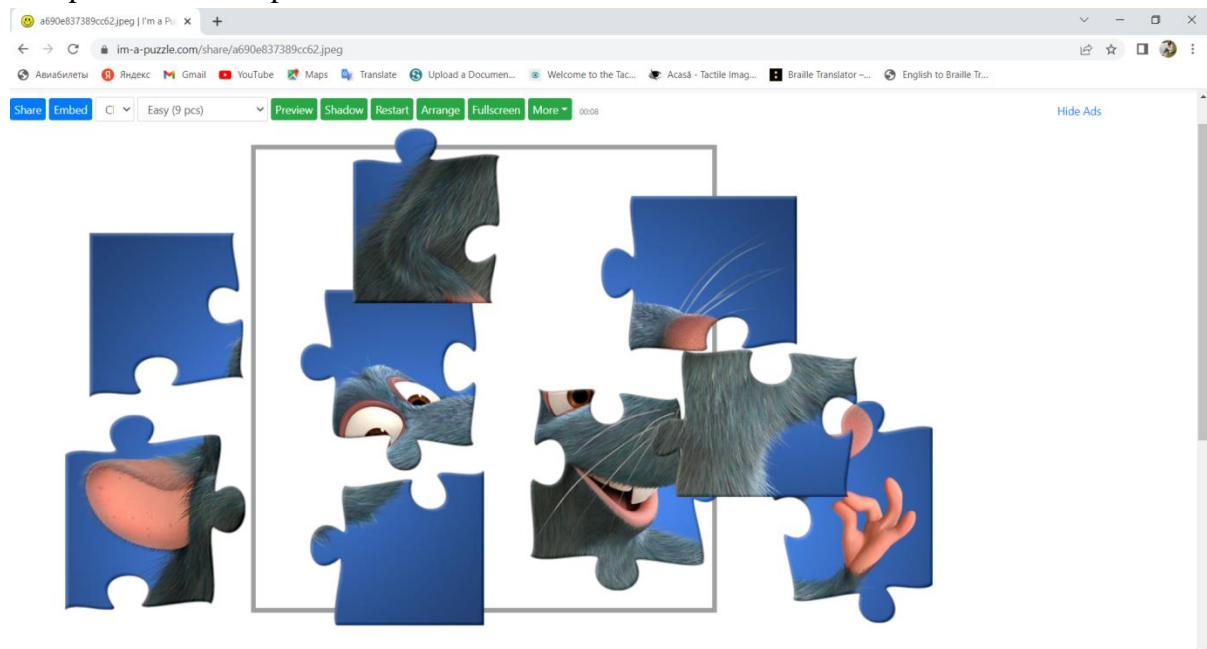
a690e837389cc62.jpeg | I'm a Pu ×  +

im-a-puzzle.com/share/a690e837389cc62.jpeg

Авиабилеты  Яндекс  Gmail  YouTube  Maps  Translate  Upload a Documen...  Welcome to the Tac...  Acasă - Tactile Imag...  Braille Translator -...  English to Braille Tr...

Share  Embed  Cl  Easy (9 pcs)  Preview  Shadow  Restart  Arrange  Fullscreen  More  00:08

Hide Ads